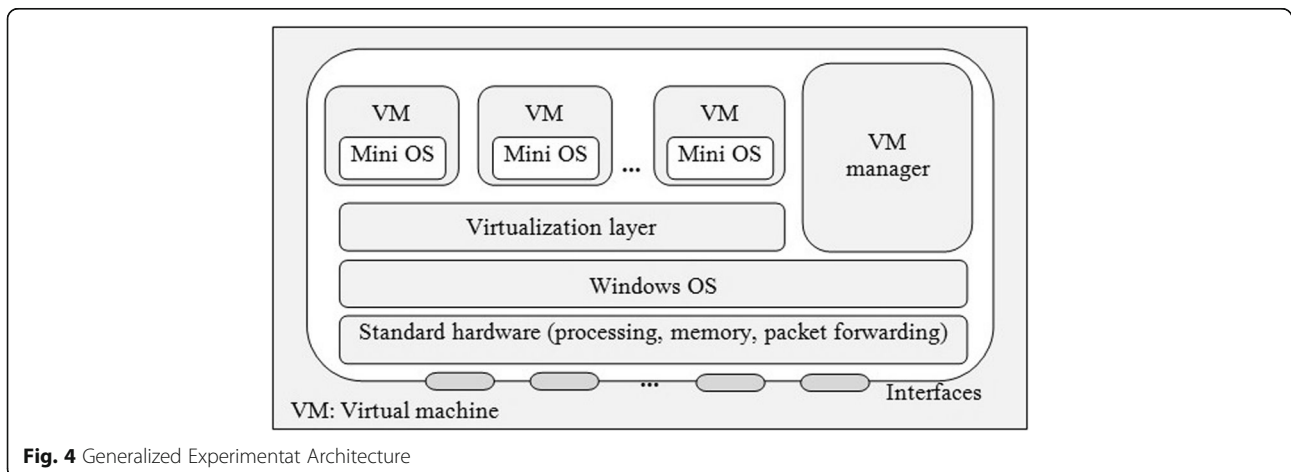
VM
Mini OS

VM
Mini OS

...

VM
Mini OS

VM
manager

Virtualization layer

Windows OS

Standard hardware (processing, memory, packet forwarding)

...

Interfaces

VM: Virtual machine

**Fig. 4** Generalized Experimentat Architecture